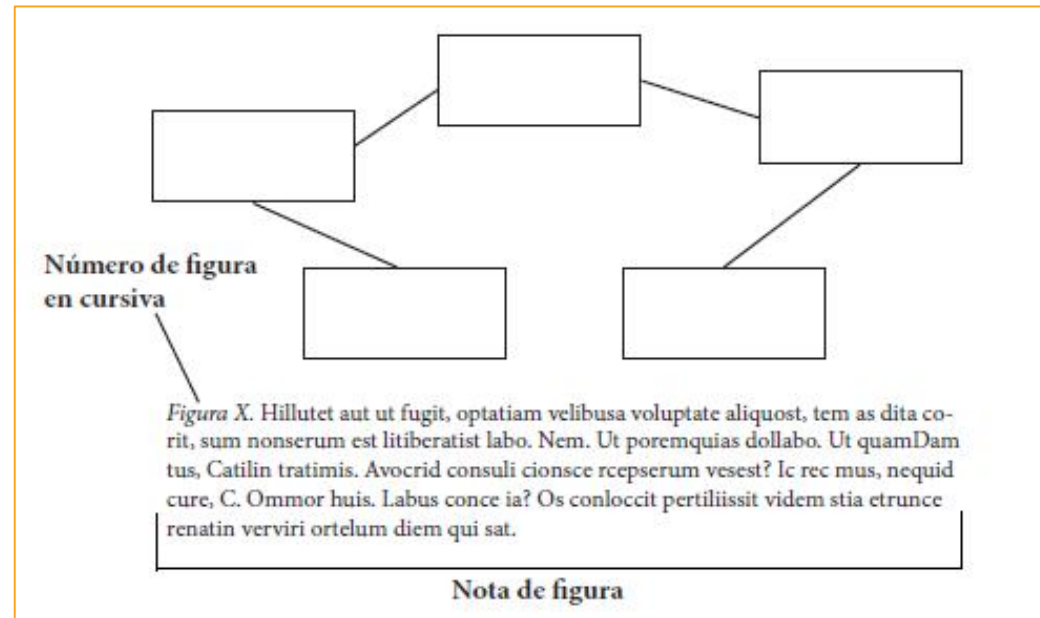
Número de figura en cursiva

*Figura X.* Hillutet aut ut fugit, optatiam velibusa voluptate aliquost, tem as dita corit, sum nonserum est litiberatist labo. Nem. Ut poremquias dollabo. Ut quamDam tus, Catilin tratimis. Avocrid consuli cionsce rcepserum vesest? Ic rec mus, nequid cure, C. Ommor huis. Labus conce ia? Os conloccit pertiliissit videm stia etrunce renatin verviri ortelum diem qui sat.

Nota de figura